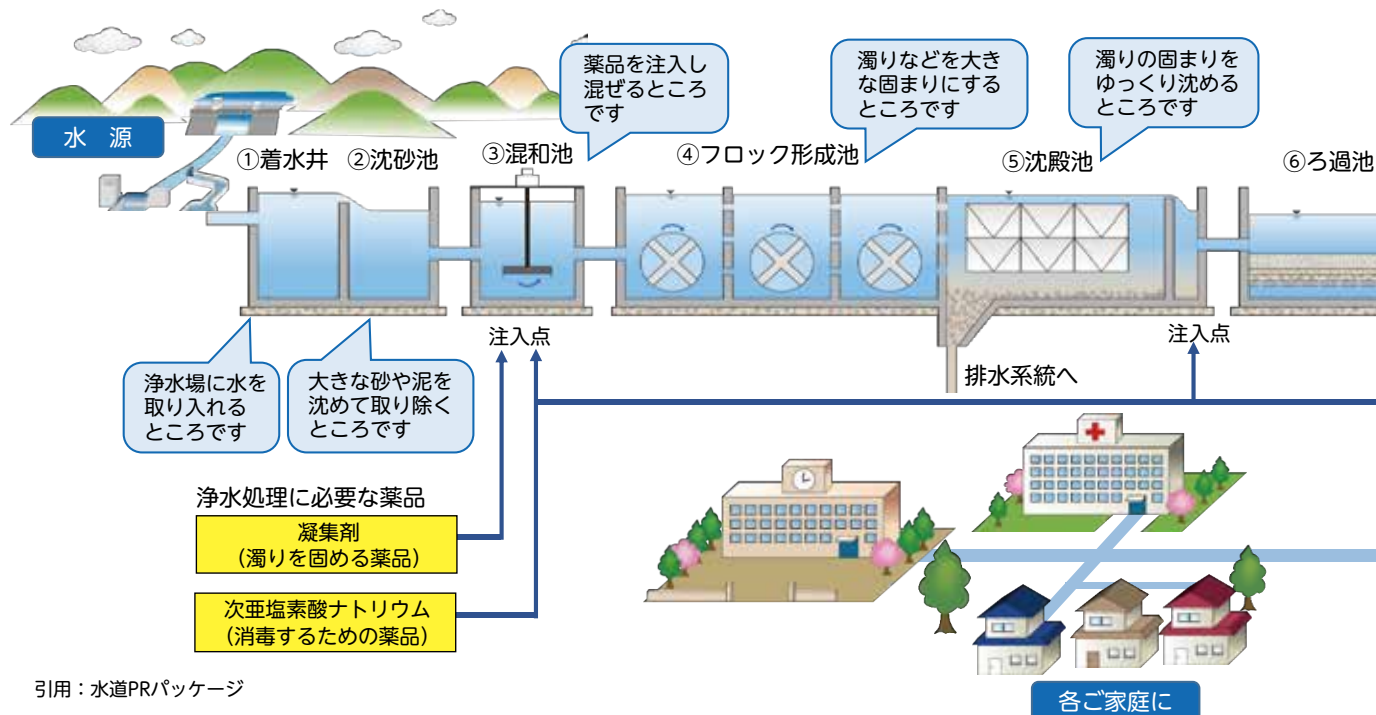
水　源

①着水井　②沈砂池

薬品を注入し混ぜるところです

③混和池

濁りなどを大きな固まりにするところです

④フロック形成池

濁りの固まりをゆっくり沈めるところです

⑤沈殿池

⑥ろ過池

注入点

注入点

排水系統へ

浄水場に水を取り入れるところです

大きな砂や泥を沈めて取り除くところです

浄水処理に必要な薬品

凝集剤
（濁りを固める薬品）

次亜塩素酸ナトリウム
（消毒するための薬品）

引用：水道PRパッケージ

各ご家庭に